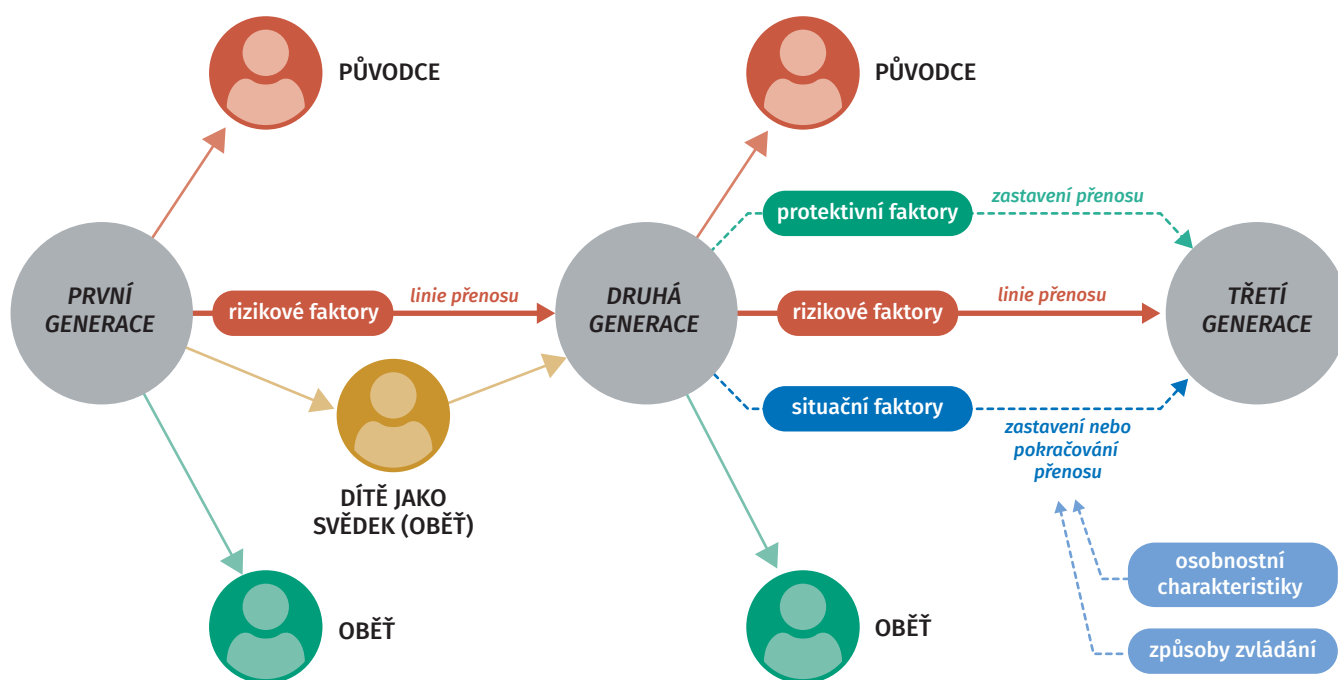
PŮVODCE

PŮVODCE

protektivní faktory

zastavení přenosu

PRVNÍ GENERACE

rizikové faktory

linie přenosu

DRUHÁ GENERACE

rizikové faktory

linie přenosu

TŘETÍ GENERACE

situační faktory

zastavení nebo pokračování přenosu

DÍTĚ JAKO SVĚDEK (OBĚŤ)

osobnostní charakteristiky

OBĚŤ

OBĚŤ

způsoby zvládání